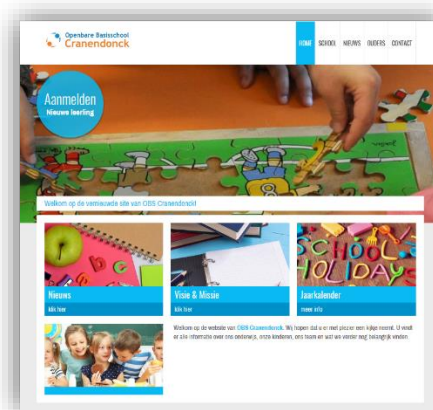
Openbare Basisschool
Cranendonck

HOME SCHOOL NIEUWS OUDERS CONTACT

Aanmelden
Nieuwe leerling

Welkom op de vernieuwde site van OBS Cranendonck!

Nieuws
lees meer

Visie & Missie
lees meer

Jaarkalender
meer info

Welkom op de website van OBS Cranendonck. Wij hopen dat u er met plezier een kijkje neemt. U vindt er alle informatie over ons onderwijs, onze kinderen, ons team en wat we verder nog belangrijk vinden.